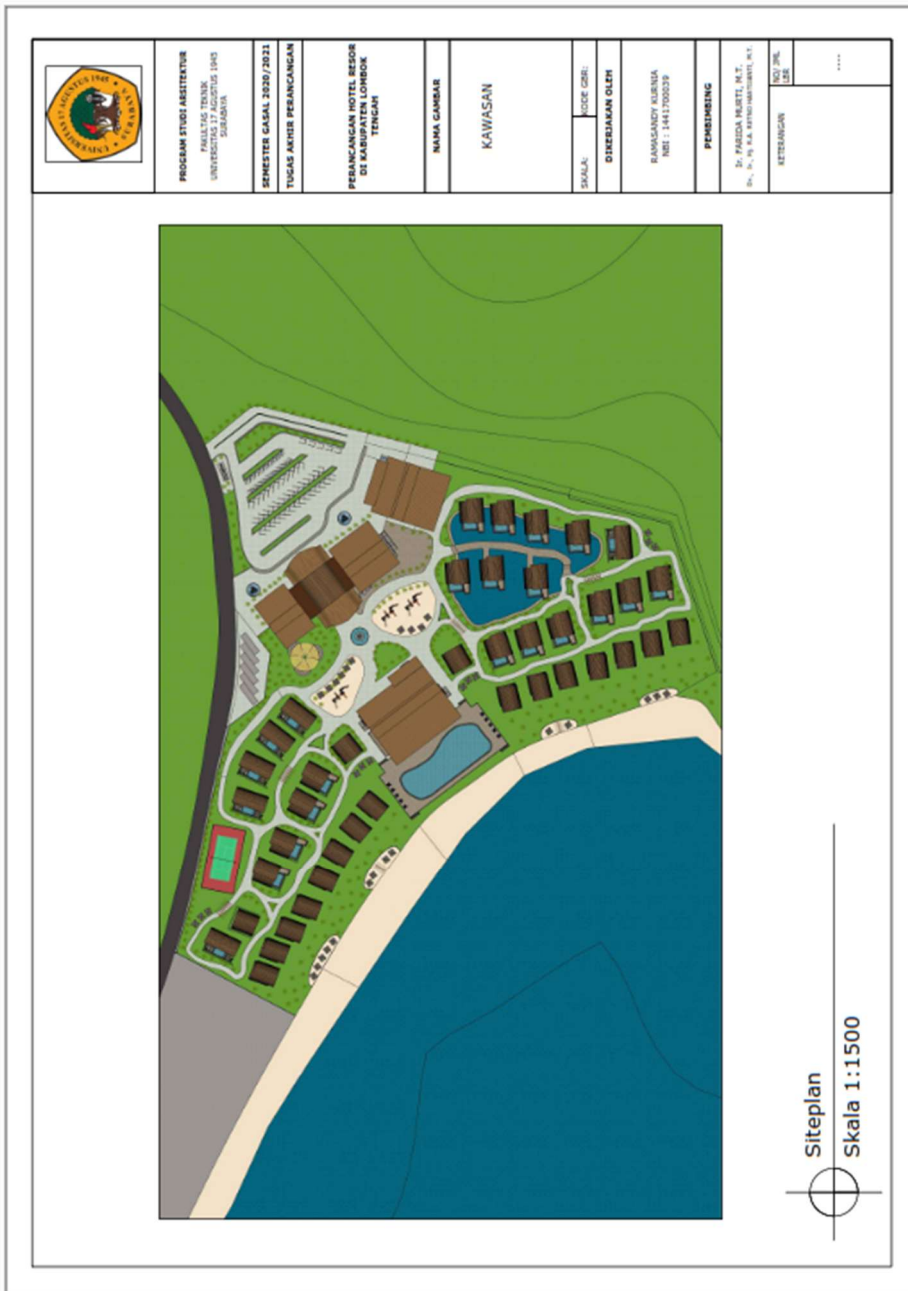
UNIVERSITAS 17 AGUSTUS 1945 SURABAYA

PROGRAM STUDI ARSITEKTUR
FAKULTAS TEKNIK
UNIVERSITAS 17 AGUSTUS 1945
SURABAYA

SEMESTER GASAL 2020/2021

TUGAS AKHIR PERANCANGAN

PERANCANGAN HOTEL RESOR DI KABUPATEN LOMBOK TENGAH

NAMA GAMBAR

KAWASAN

SKALA:

KODE GBR:

DIKERJAKAN OLEH

RAMASANDY KURNIA
NBI : 1441700039

PEMBIMBING

Ir. FARIDA MURTI, M.T.
Dr., Ir. R.A. RETNO HASTIJANTI, M.T.

NO/JML LBR

KETERANGAN

....

Siteplan
Skala 1:1500